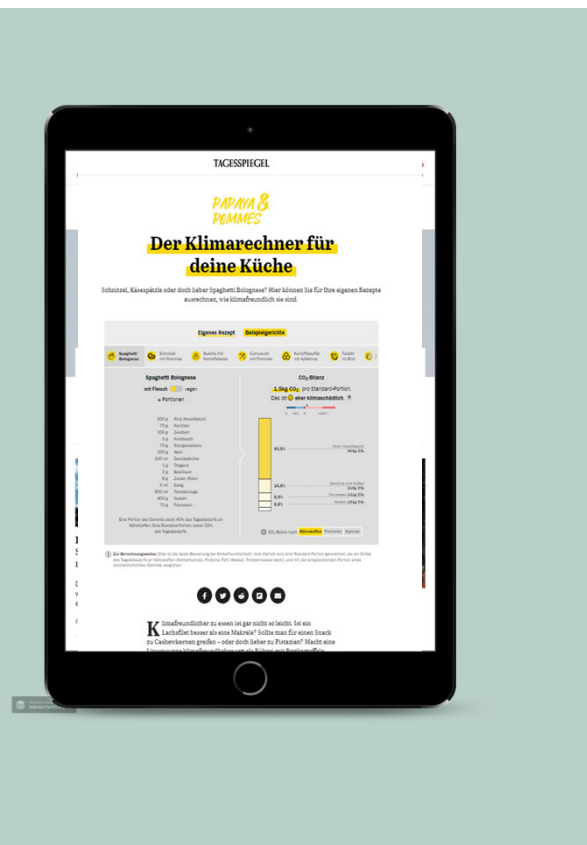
TAGESSPIEGEL

PAPAYA & POMMES

Der Klimarechner für deine Küche

Schnitzel, Käsespätzle oder doch lieber Spaghetti Bolognese? Hier können Sie für Ihre eigenen Rezepte ausrechnen, wie klimafreundlich sie sind.

Eigenes Rezept Beispielgerichte

Spaghetti Bolognese

Spaghetti Bolognese

mit Fleisch vegan

4 Portionen

CO₂-Bilanz

1,5kg CO₂ pro Standard-Portion.

Das ist eher klimaschädlich

61,5%

14,8%

8,9%

6,8%

Eine Portion des Gerichts deckt 40% des Tagesbedarfs an Nährstoffen. Eine Standard-Portion wären 33% des Tagesbedarfs.

CO₂-Bilanz nach Nährstoffen Portionen Kalorien

Klimafreundlicher zu essen ist gar nicht so leicht. Ist ein Lachsfilet besser als eine Makrele? Sollte man für einen Snack zu Cashewkernen greifen – oder doch lieber zu Pistazien? Macht eine